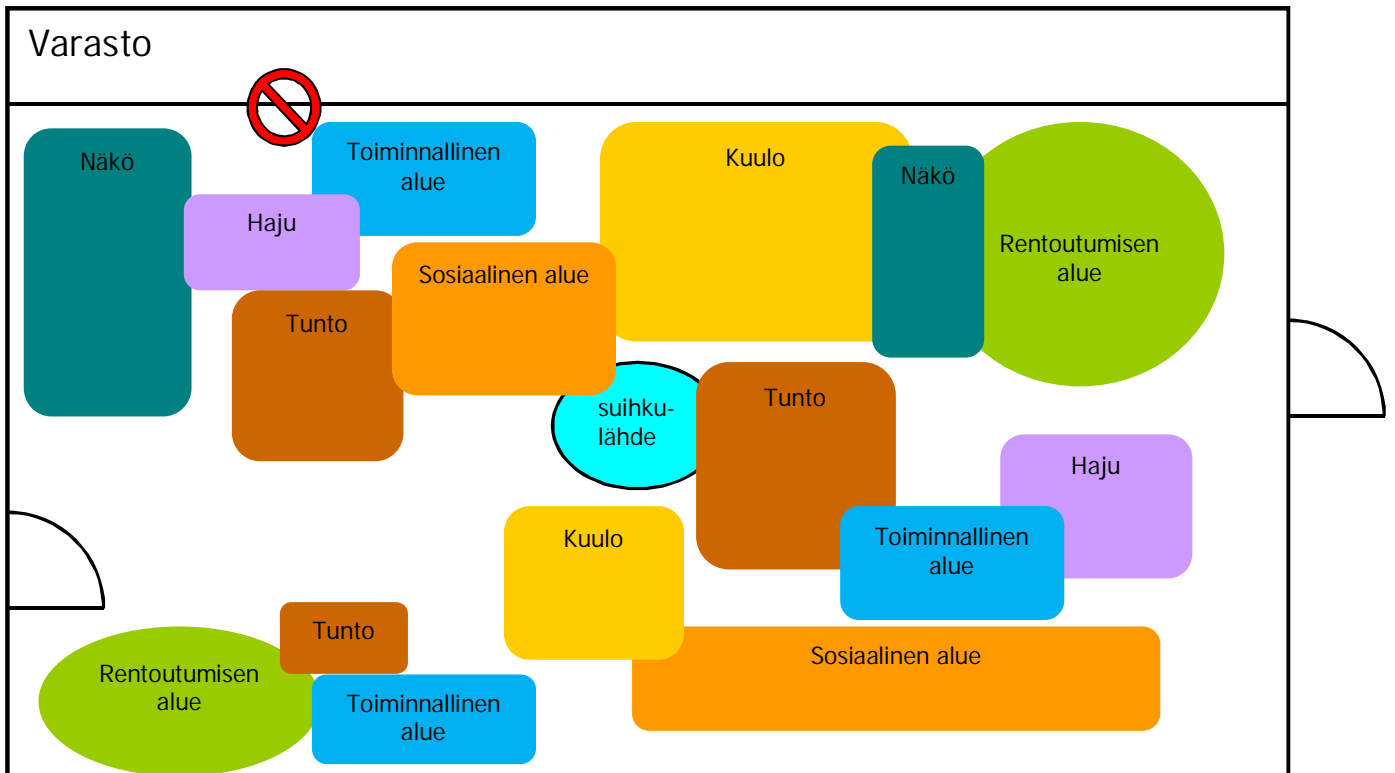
Varasto

Näkö

Toiminnallinen alue

Haju

Kuulo

Näkö

Rentoutumisen alue

Sosiaalinen alue

Tunto

suihkulähde

Tunto

Haju

Kuulo

Toiminnallinen alue

Tunto

Rentoutumisen alue

Toiminnallinen alue

Sosiaalinen alue